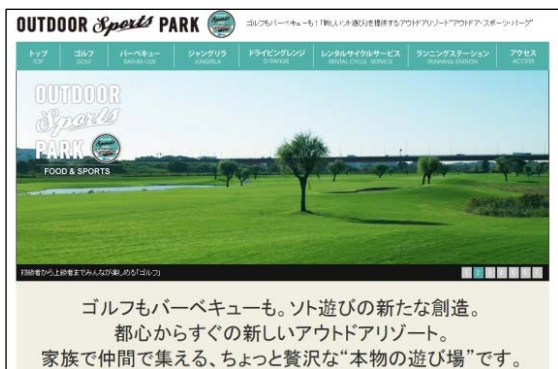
OUTDOOR Sports PARK

ゴルフもバーベキューも！「新しいソト遊びを提供するアウトドアリゾート"アウトドア・スポーツ・パーク"

トップ TOP
ゴルフ GOLF
バーベキュー BARBECUE
ジャングリラ JUNGLERIA
ドライビングレンジ D-RANGE
レンタルサイクルサービス RENTAL CYCLE SERVICE
ランニングステーション RUNNING STATION
アクセス ACCESS

OUTDOOR Sports PARK
FOOD & SPORTS

初級者から上級者までみんなが楽しめる「ゴルフ」

1 2 3 4 5 6 7

ゴルフもバーベキューも。ソト遊びの新たな創造。
都心からすぐの新しいアウトドアリゾート。
家族で仲間で集える、ちょっと贅沢な"本物の遊び場"です。